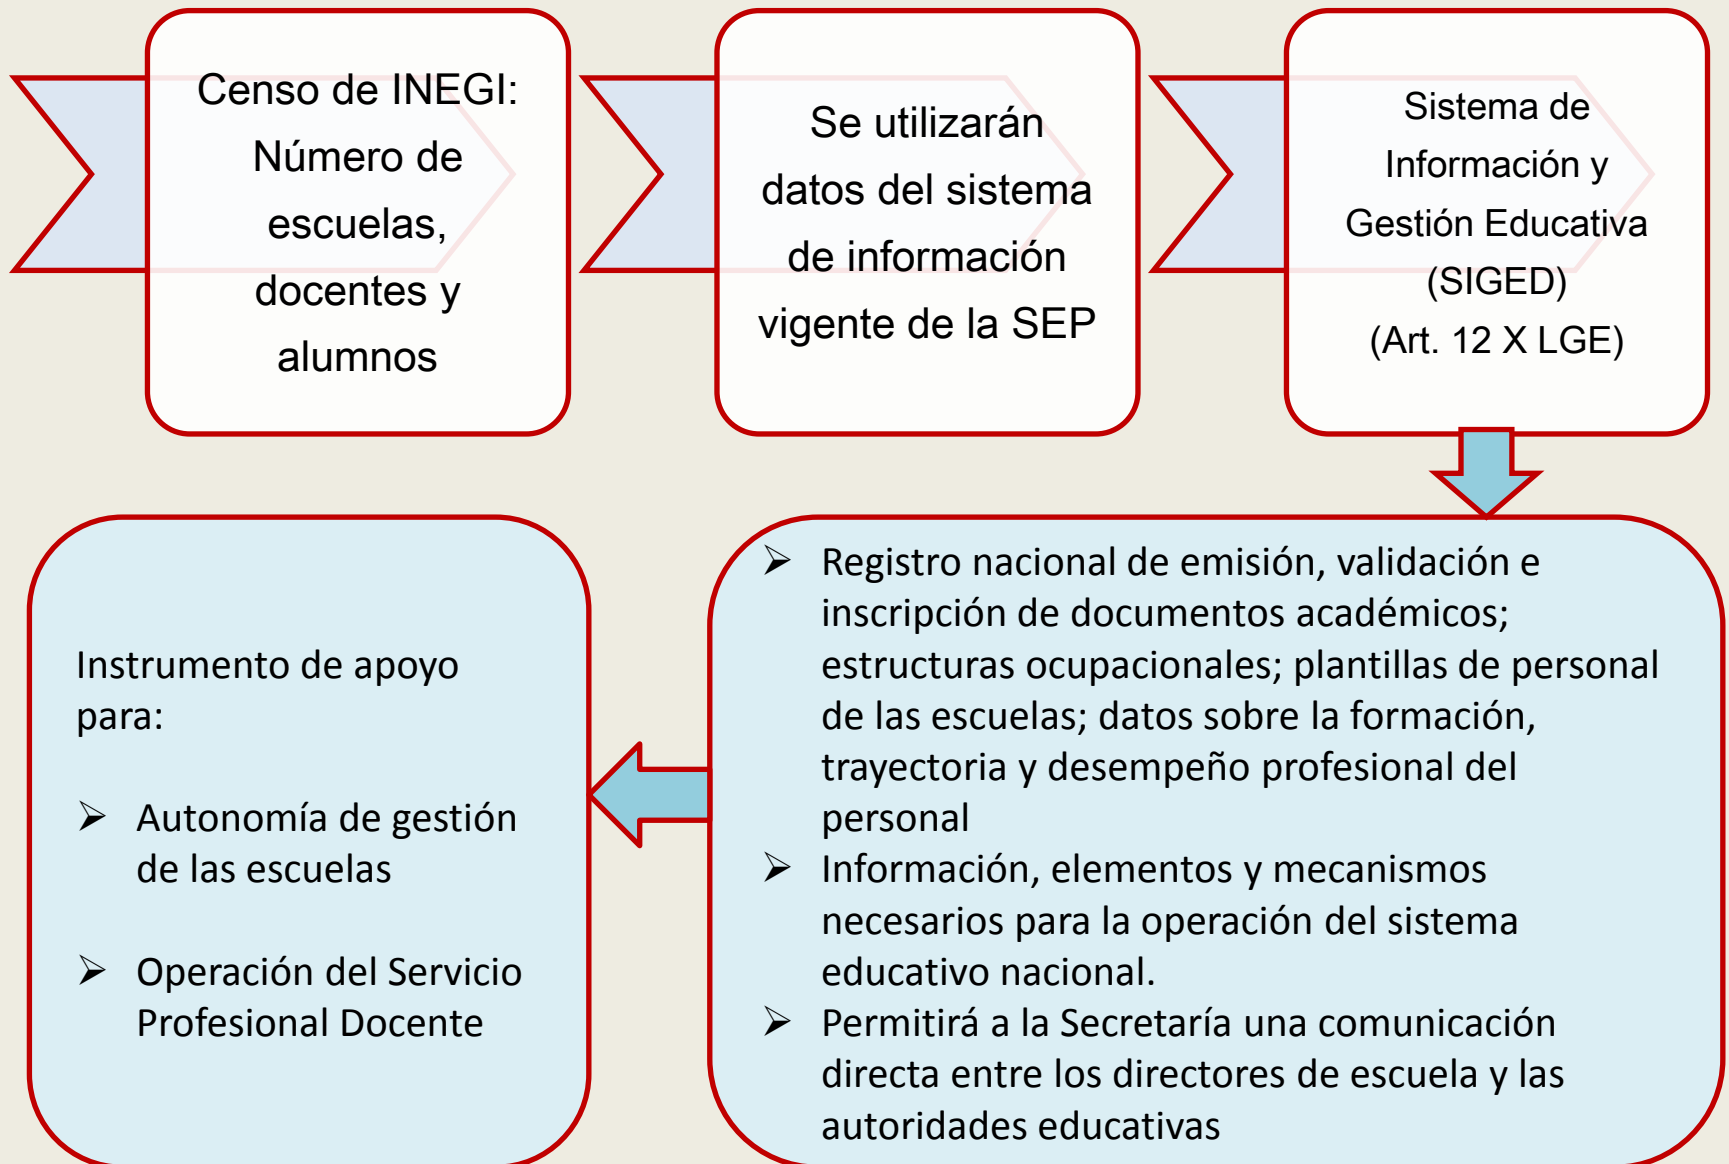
Censo de INEGI: Número de escuelas, docentes y alumnos

Se utilizarán datos del sistema de información vigente de la SEP

Sistema de Información y Gestión Educativa (SIGED) (Art. 12 X LGE)

➢ Registro nacional de emisión, validación e inscripción de documentos académicos; estructuras ocupacionales; plantillas de personal de las escuelas; datos sobre la formación, trayectoria y desempeño profesional del personal
➢ Información, elementos y mecanismos necesarios para la operación del sistema educativo nacional.
➢ Permitirá a la Secretaría una comunicación directa entre los directores de escuela y las autoridades educativas

Instrumento de apoyo para:

➢ Autonomía de gestión de las escuelas

➢ Operación del Servicio Profesional Docente